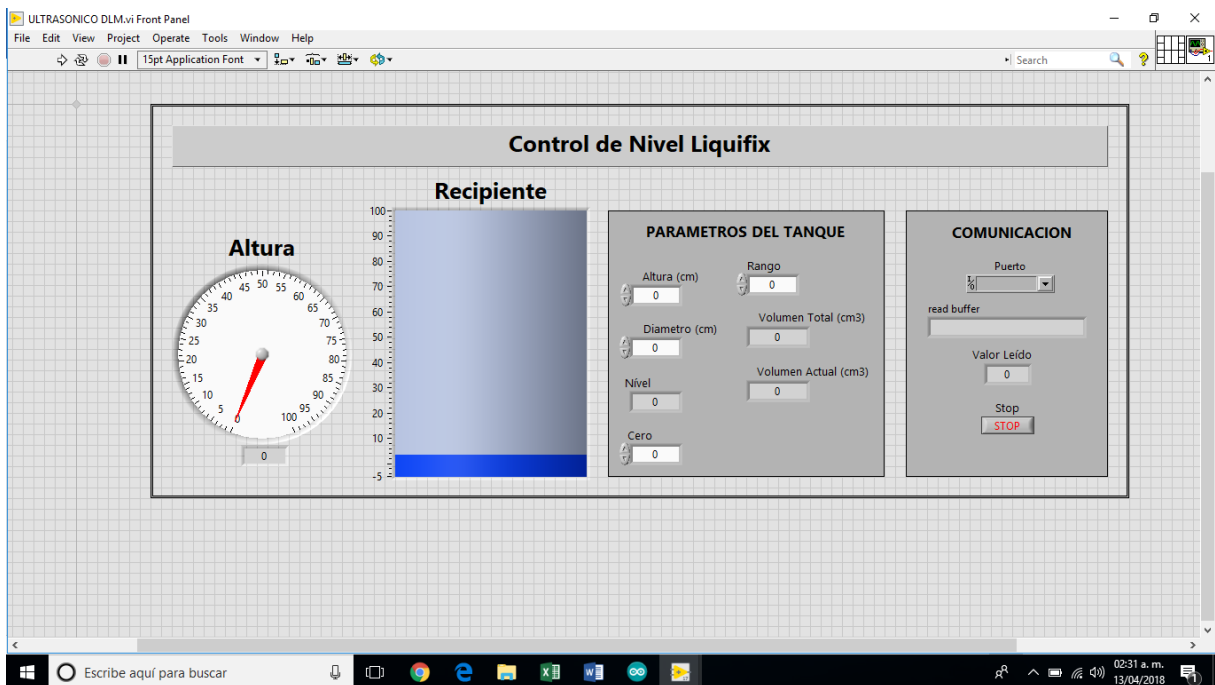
ULTRASONICO DLM.vi Front Panel

File Edit View Project Operate Tools Window Help

15pt Application Font

Search

Control de Nivel Liquifix

Altura

0 5 10 15 20 25 30 35 40 45 50 55 60 65 70 75 80 85 90 95 100

0

Recipiente

100 90 80 70 60 50 40 30 20 10 -5

PARAMETROS DEL TANQUE

Altura (cm)
0

Rango
0

Diametro (cm)
0

Volumen Total (cm3)
0

Nivel
0

Volumen Actual (cm3)
0

Cero
0

COMUNICACION

Puerto

read buffer

Valor Leído
0

Stop
STOP

Escribe aquí para buscar

02:31 a. m.
13/04/2018